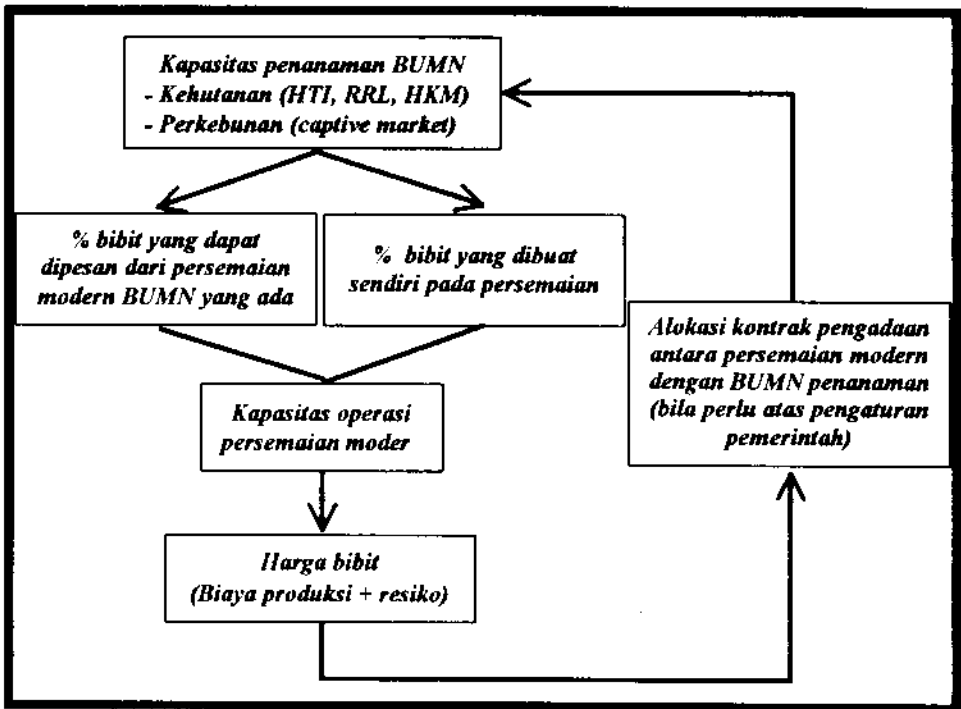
Kapasitas penanaman BUMN
- Kehutanan (HTI, RRL, HKM)
- Perkebunan (captive market)

% bibit yang dapat dipesan dari persemaian modern BUMN yang ada

% bibit yang dibuat sendiri pada persemaian

Kapasitas operasi persemaian moder

Harga bibit
(Biaya produksi + resiko)

Alokasi kontrak pengadaan antara persemaian modern dengan BUMN penanaman (bila perlu atas pengaturan pemerintah)